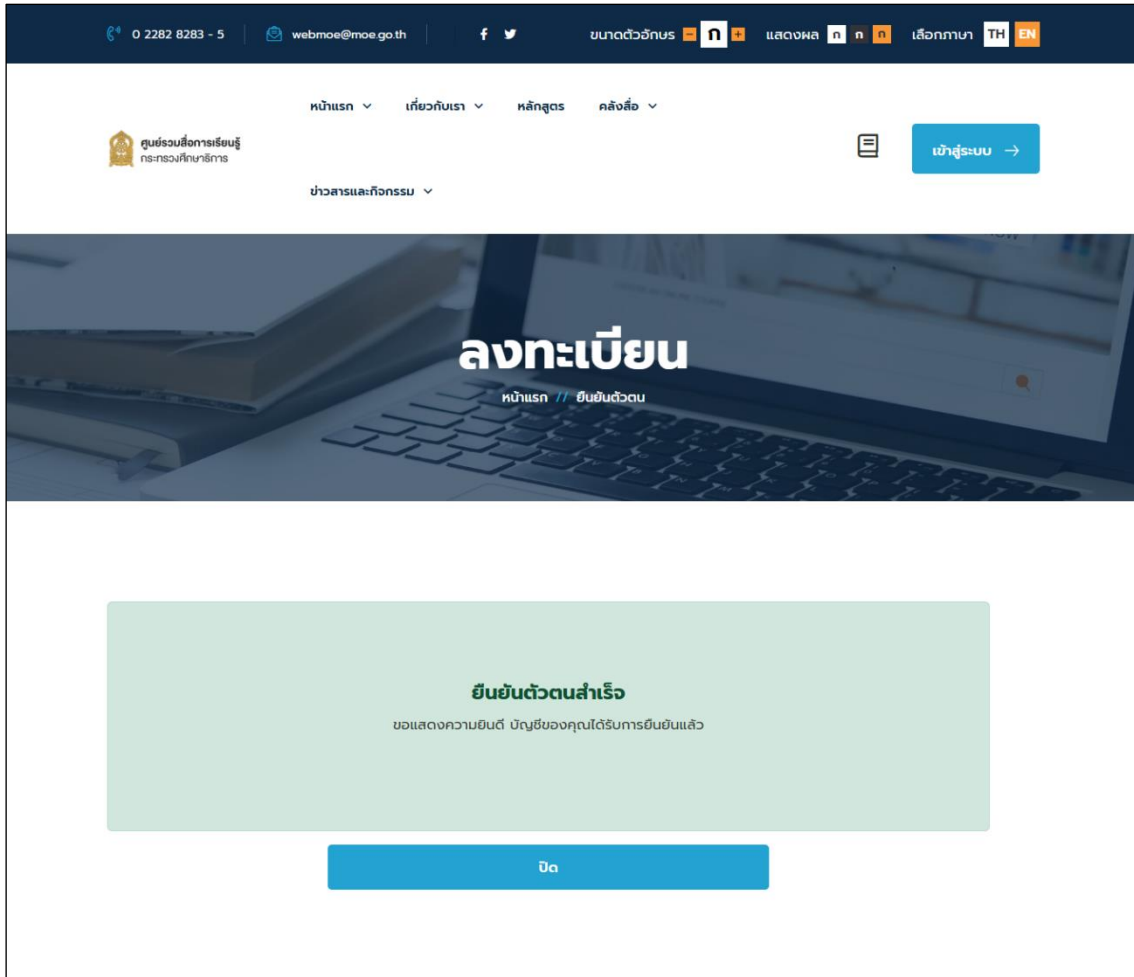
0 2282 8283 - 5 webmoe@moe.go.th ขนาดตัวอักษร - ก + แสดงผล ก ก ก เลือกภาษา TH EN

ศูนย์รวมสื่อการเรียนรู้ กระทรวงศึกษาธิการ

หน้าแรก เกี่ยวกับเรา หลักสูตร คลังสื่อ ข่าวสารและกิจกรรม

เข้าสู่ระบบ →

ลงทะเบียน

หน้าแรก // ยืนยันตัวตน

ยืนยันตัวตนสำเร็จ

ขอแสดงความยินดี บัญชีของคุณได้รับการยืนยันแล้ว

ปิด